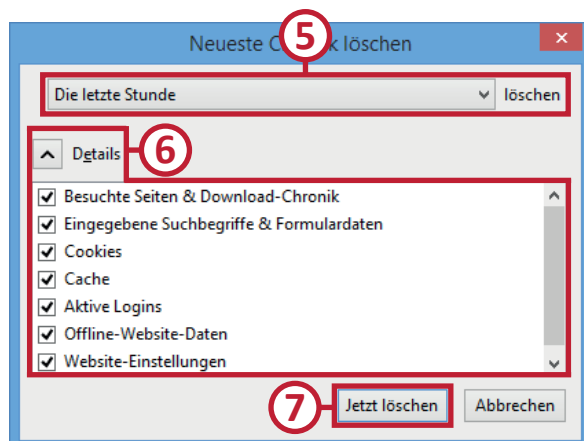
Neueste C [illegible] k löschen

5

Die letzte Stunde

löschen

Details

6

Besuchte Seiten & Download-Chronik
Eingegebene Suchbegriffe & Formulardaten
Cookies
Cache
Aktive Logins
Offline-Website-Daten
Website-Einstellungen

7

Jetzt löschen

Abbrechen